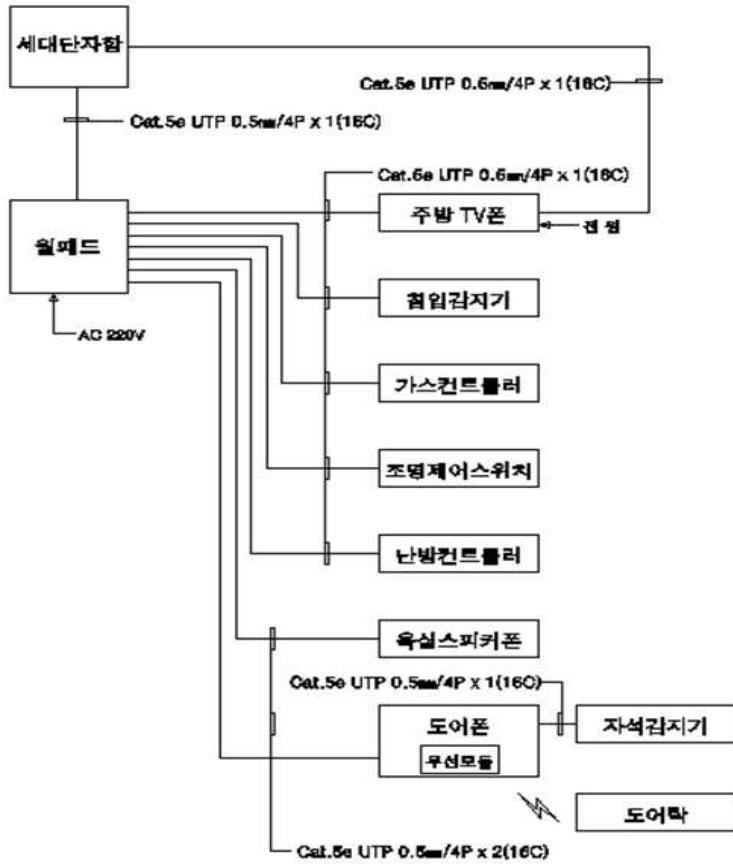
세대단자함

Cat.5e UTP 0.5㎜/4P x 1(16C)

Cat.5e UTP 0.5㎜/4P x 1(16C)

Cat.5e UTP 0.5㎜/4P x 1(16C)

월패드

주방 TV폰

전 원

AC 220V

침입감지기

가스컨트롤러

조명제어스위치

난방컨트롤러

욕실스피커폰

Cat.5e UTP 0.5㎜/4P x 1(16C)

도어폰

무선모듈

자석감지기

도어락

Cat.5e UTP 0.5㎜/4P x 2(16C)